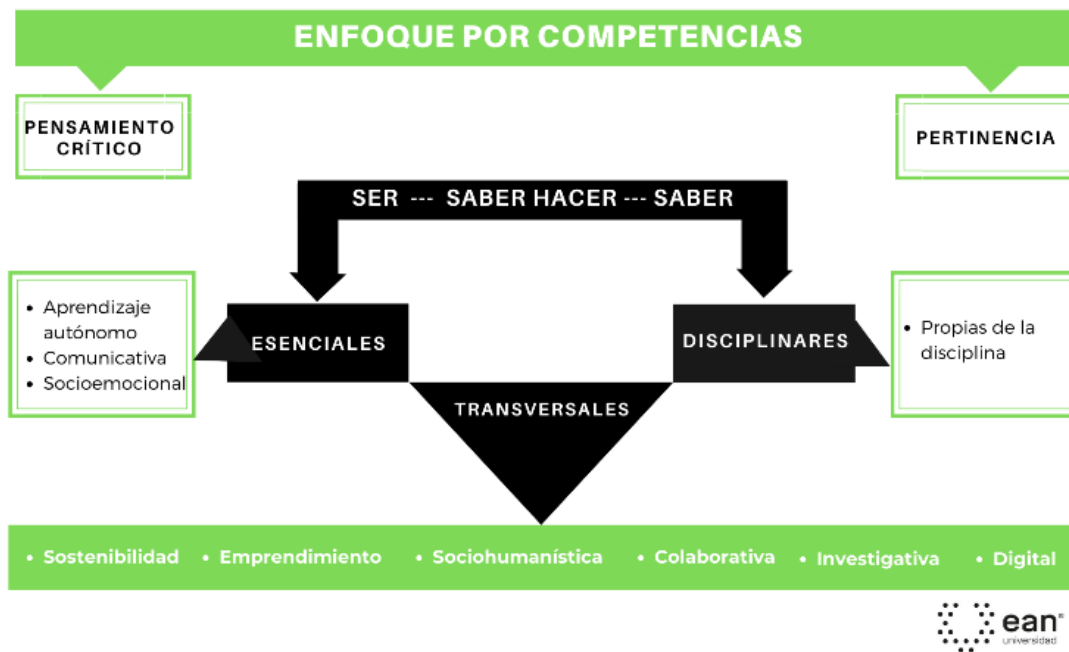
ENFOQUE POR COMPETENCIAS

PENSAMIENTO CRÍTICO

PERTINENCIA

SER --- SABER HACER --- SABER

- Aprendizaje autónomo
- Comunicativa
- Socioemocional

ESENCIALES

DISCIPLINARES

- Propias de la disciplina

TRANSVERSALES

• Sostenibilidad • Emprendimiento • Sociohumanística • Colaborativa • Investigativa • Digital

ean universidad